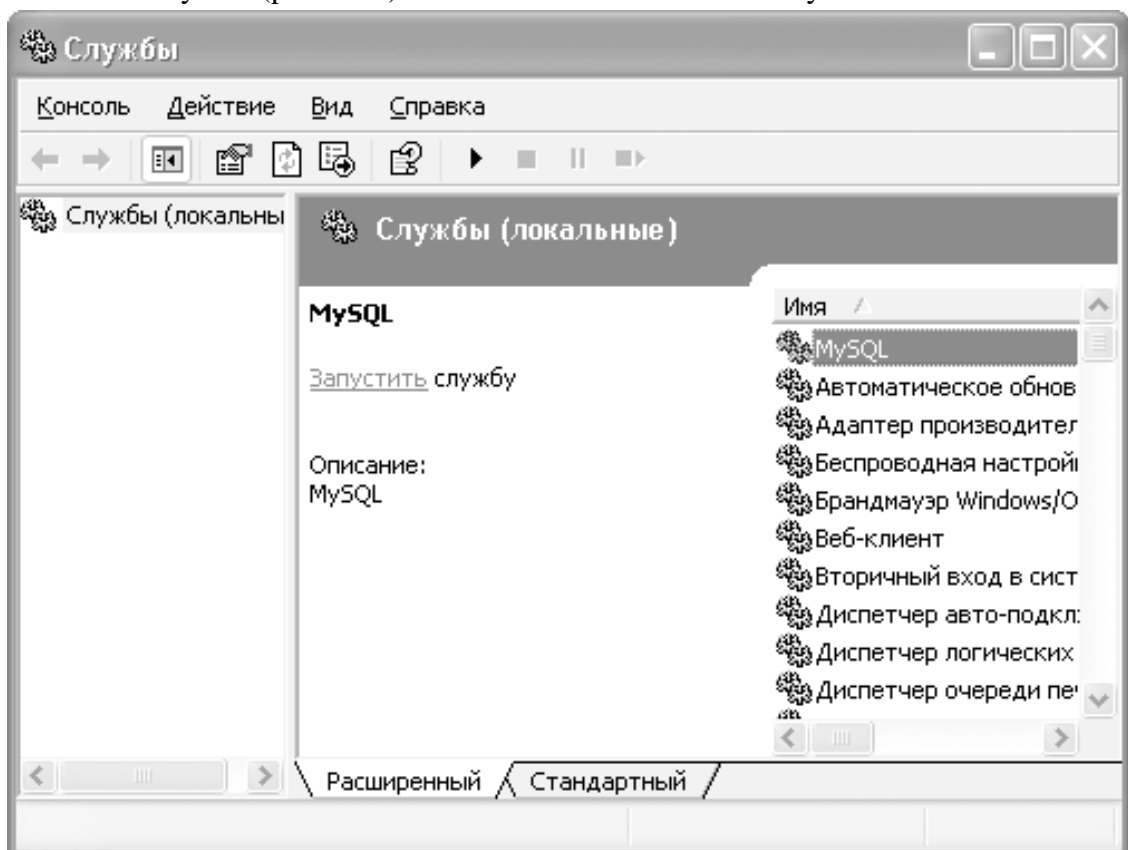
Службы

Консоль Действие Вид Справка

Службы (локальны

Службы (локальные)

MySQL

Запустить службу

Описание:
MySQL

Имя

MySQL
Автоматическое обнов
Адаптер производител
Беспроводная настрой
Брандмауэр Windows/O
Веб-клиент
Вторичный вход в сист
Диспетчер авто-подкл
Диспетчер логических
Диспетчер очереди пе

Расширенный Стандартный